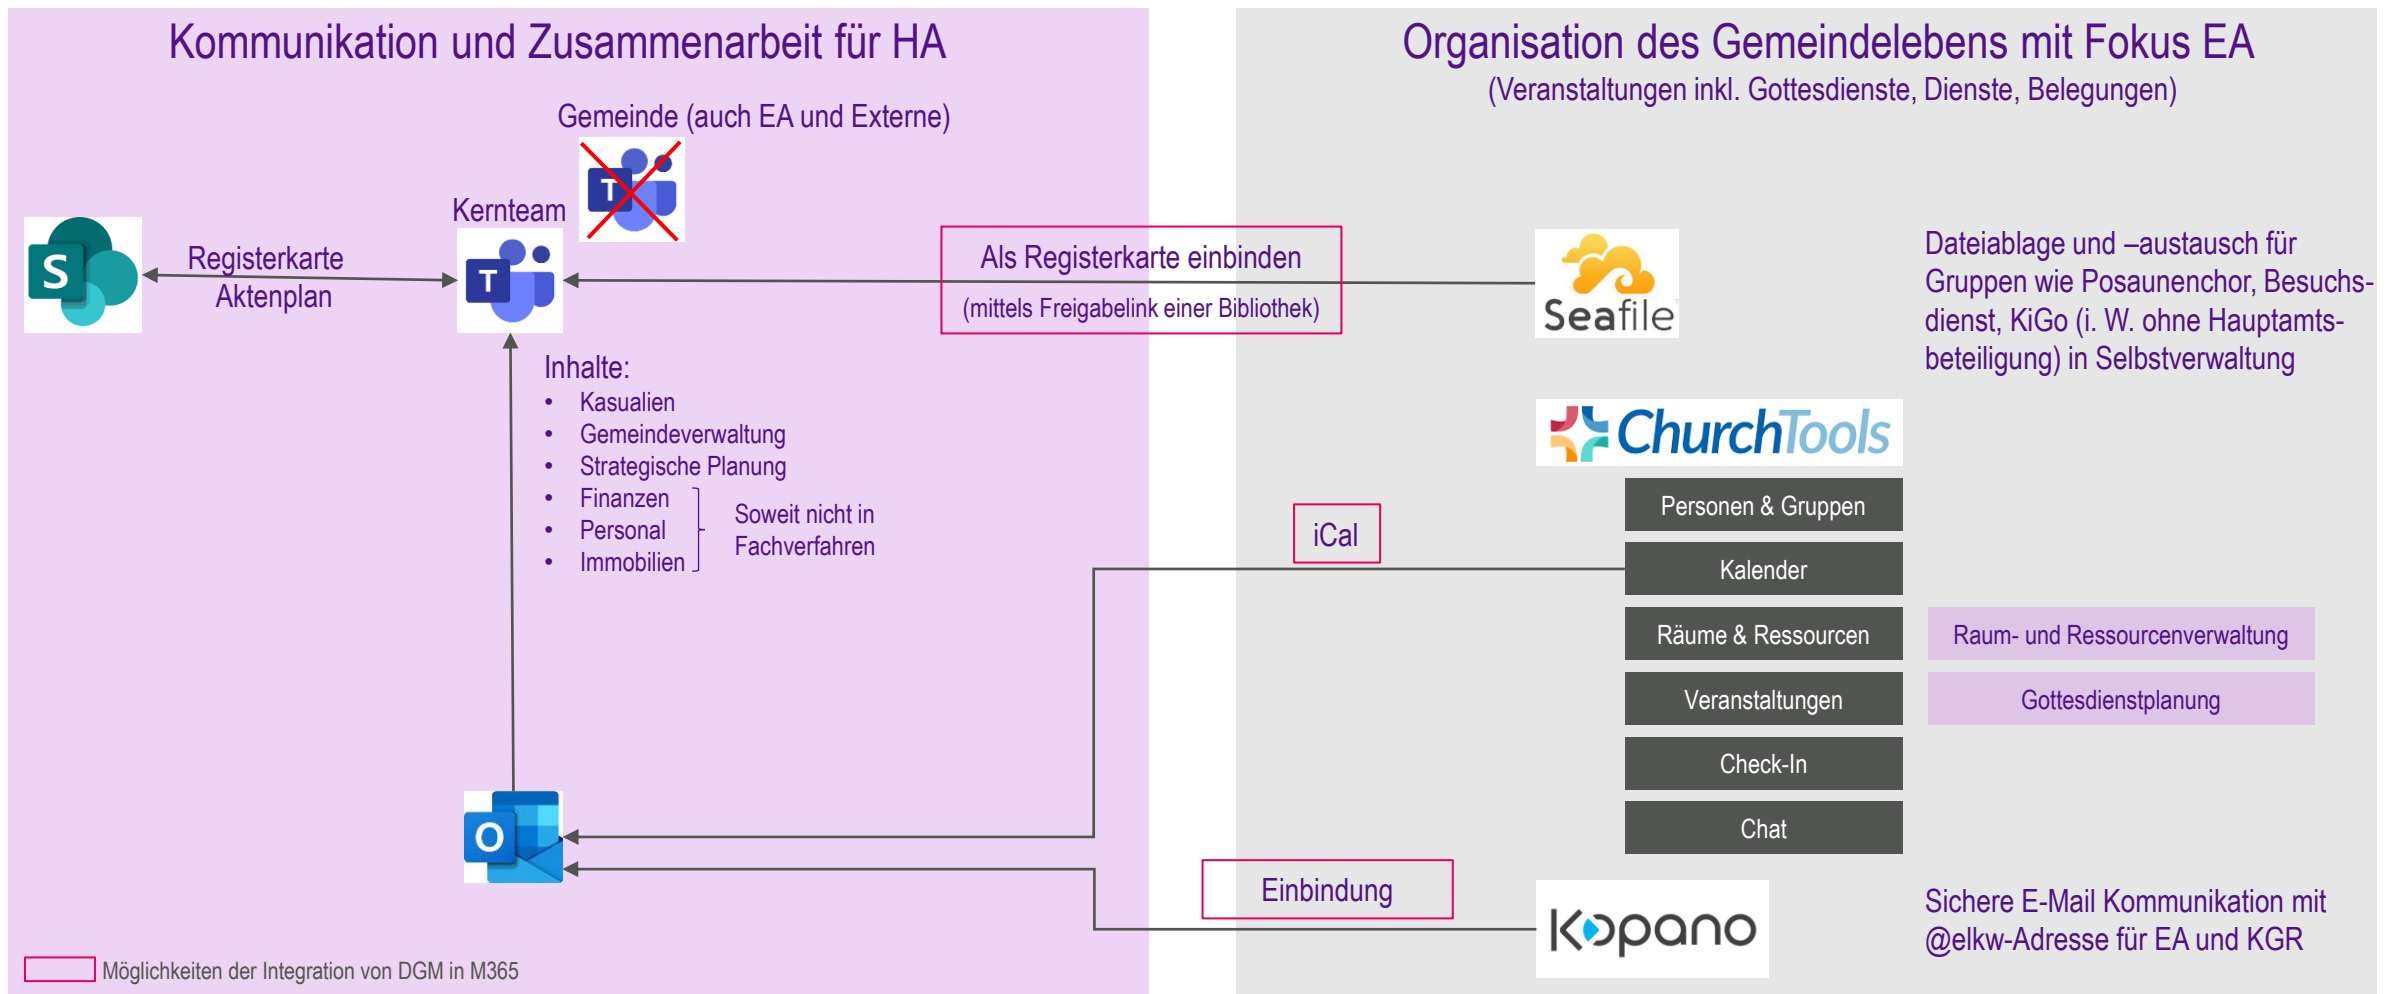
Kommunikation und Zusammenarbeit für HA

Organisation des Gemeindelebens mit Fokus EA
(Veranstaltungen inkl. Gottesdienste, Dienste, Belegungen)

Gemeinde (auch EA und Externe)

Kernteam

S

Registerkarte Aktenplan

T

T

Als Registerkarte einbinden
(mittels Freigabelink einer Bibliothek)

Seafile

Dateiablage und –austausch für Gruppen wie Posaunenchor, Besuchsdienst, KiGo (i. W. ohne Hauptamtsbeteiligung) in Selbstverwaltung

Inhalte:
• Kasualien
• Gemeindeverwaltung
• Strategische Planung
• Finanzen
• Personal
• Immobilien

Soweit nicht in Fachverfahren

ChurchTools

Personen & Gruppen
Kalender
Räume & Ressourcen
Veranstaltungen
Check-In
Chat

iCal

Raum- und Ressourcenverwaltung
Gottesdienstplanung

O

Einbindung

Kopano

Sichere E-Mail Kommunikation mit @elkw-Adresse für EA und KGR

Möglichkeiten der Integration von DGM in M365